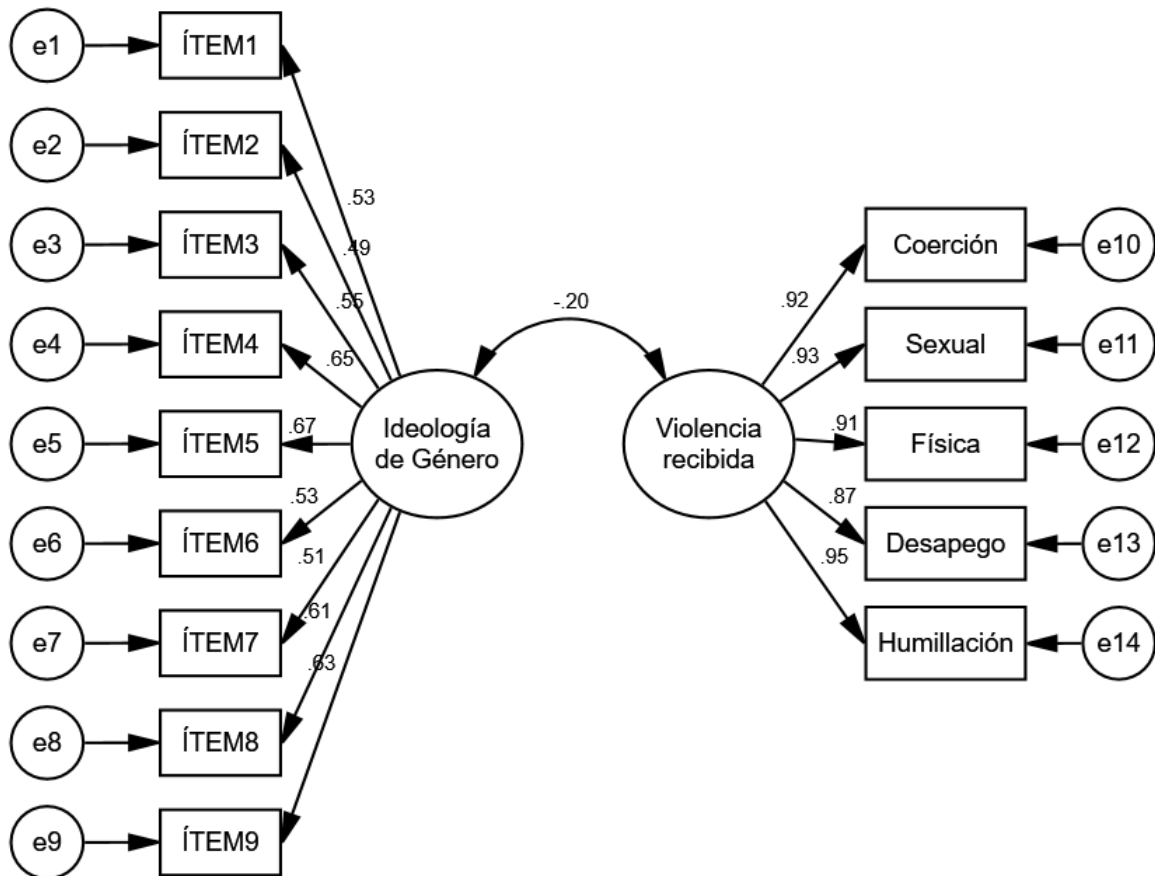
e1
ÍTEM1
e2
ÍTEM2
e3
ÍTEM3
e4
ÍTEM4
e5
ÍTEM5
e6
ÍTEM6
e7
ÍTEM7
e8
ÍTEM8
e9
ÍTEM9
.53
.49
.55
.65
.67
.53
.51
.61
.63
Ideología de Género
-.20
Violencia recibida
.92
.93
.91
.87
.95
Coerción
Sexual
Física
Desapego
Humillación
e10
e11
e12
e13
e14